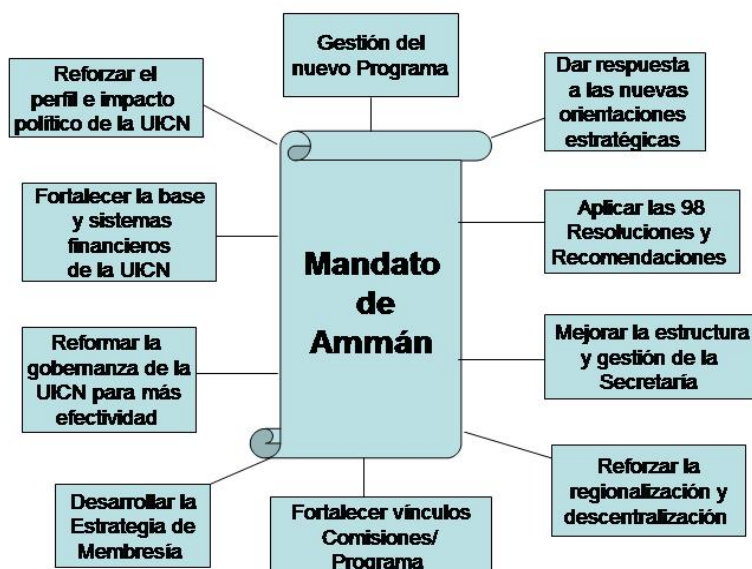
Gestión del nuevo Programa

Reforzar el perfil e impacto político de la UICN

Dar respuesta a las nuevas orientaciones estratégicas

Fortalecer la base y sistemas financieros de la UICN

Mandato de Ammán

Aplicar las 98 Resoluciones y Recomendaciones

Reformar la gobernanza de la UICN para más efectividad

Mejorar la estructura y gestión de la Secretaría

Desarrollar la Estrategia de Membresía

Fortalecer vínculos Comisiones/ Programa

Reforzar la regionalización y descentralización